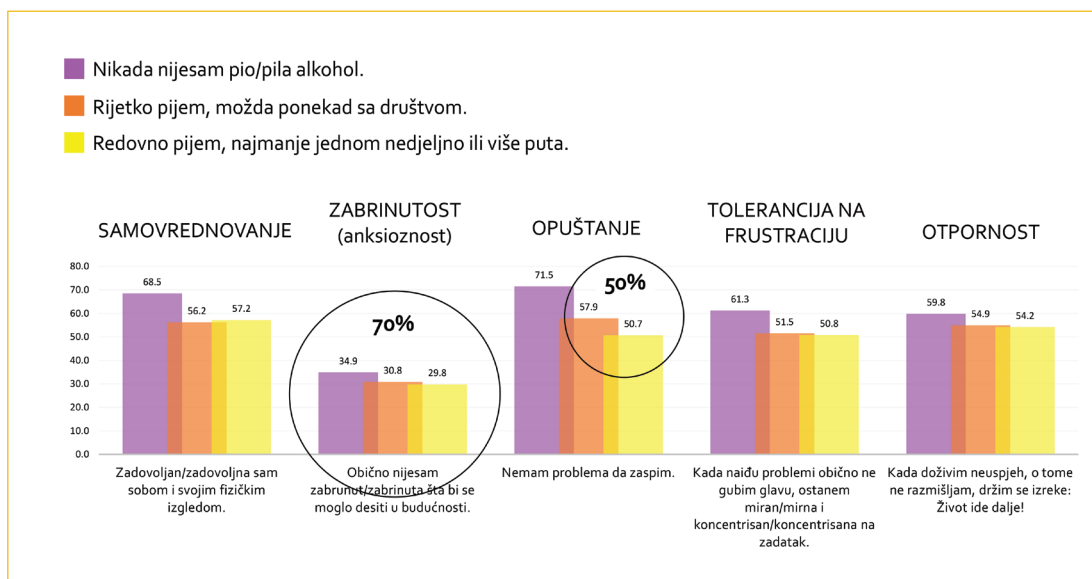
Nikada nijesam pio/pila alkohol.
Rijetko pijem, možda ponekad sa društvom.
Redovno pijem, najmanje jednom nedjeljno ili više puta.

SAMOVREDNOVANJE
ZABRINUTOST (anksioznost)
OPUŠTANJE
TOLERANCIJA NA FRUSTRACIJU
OTPORNOST

80.0
70.0
60.0
50.0
40.0
30.0
20.0
10.0
0.0

68.5
56.2
57.2

70%
34.9
30.8
29.8

71.5
50%
57.9
50.7

61.3
51.5
50.8

59.8
54.9
54.2

Zadovoljan/zadovoljna sam sobom i svojim fizičkim izgledom.

Obično nijesam zabrinut/zabrinuta šta bi se moglo desiti u budućnosti.

Nemam problema da zaspim.

Kada naiđu problemi obično ne gubim glavu, ostanem miran/mirna i koncentrisan/koncentrisana na zadatak.

Kada doživim neuspjeh, o tome ne razmišljam, držim se izreke: Život ide dalje!